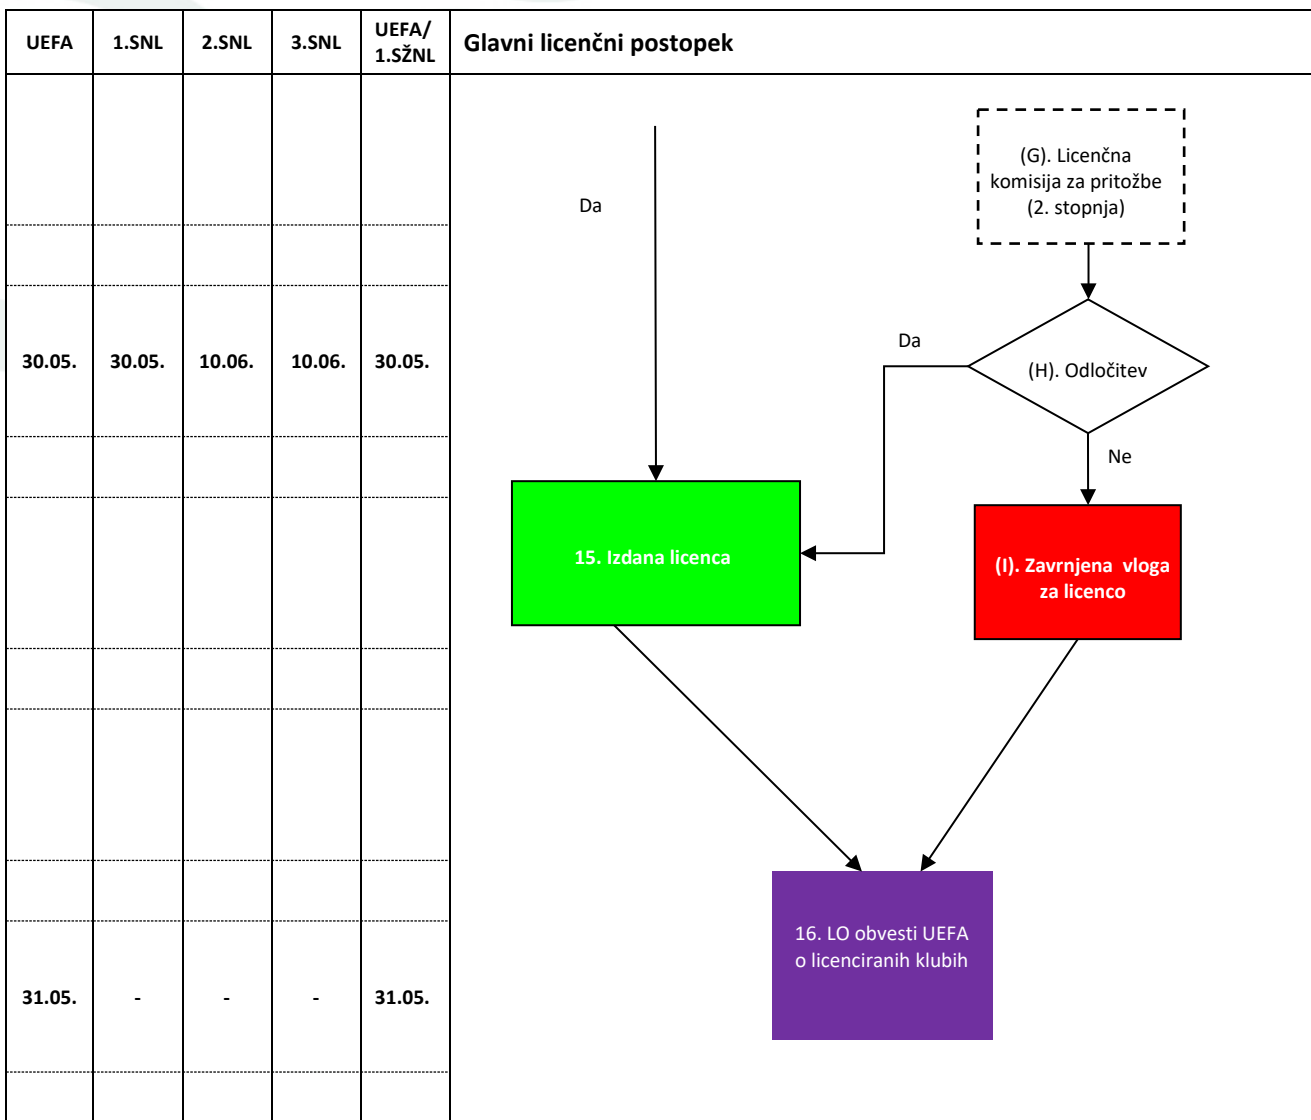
| UEFA | 1.SNL | 2.SNL | 3.SNL | UEFA/ 1.SŽNL |
|---|---|---|---|---|
| 30.05. | 30.05. | 10.06. | 10.06. | 30.05. |
| 31.05. | - | - | - | 31.05. |

Glavni licenčni postopek

Da

(G). Licenčna komisija za pritožbe (2. stopnja)

Da

(H). Odločitev

Ne

15. Izdana licenca

(I). Zavrnjena vloga za licenco

16. LO obvesti UEFA o licenciranih klubih